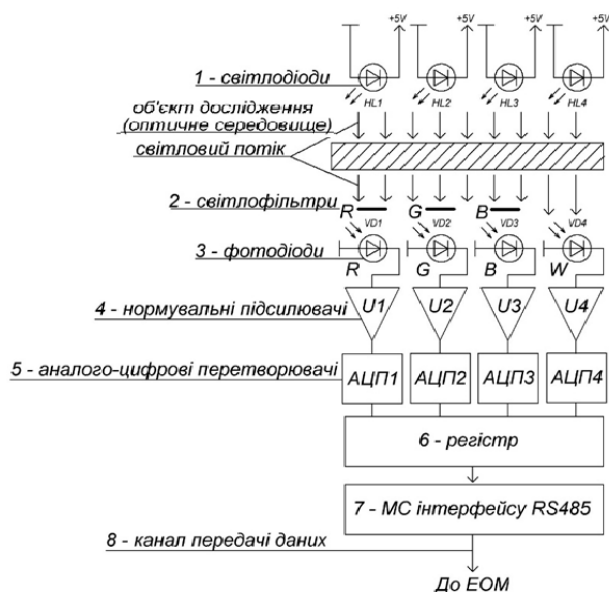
+5V
+5V
+5V
+5V

1 - світлодіоди

HL1
HL2
HL3
HL4

об'єкт дослідження
(оптичне середовище)

світловий потік

2 - світлофільтри

R
G
B

VD1
VD2
VD3
VD4

3 - фотодіоди

R
G
B
W

4 - нормувальні підсилювачі

U1
U2
U3
U4

5 - аналого-цифрові перетворювачі

АЦП1
АЦП2
АЦП3
АЦП4

6 - регістр

7 - МС інтерфейсу RS485

8 - канал передачі даних

До ЕОМ